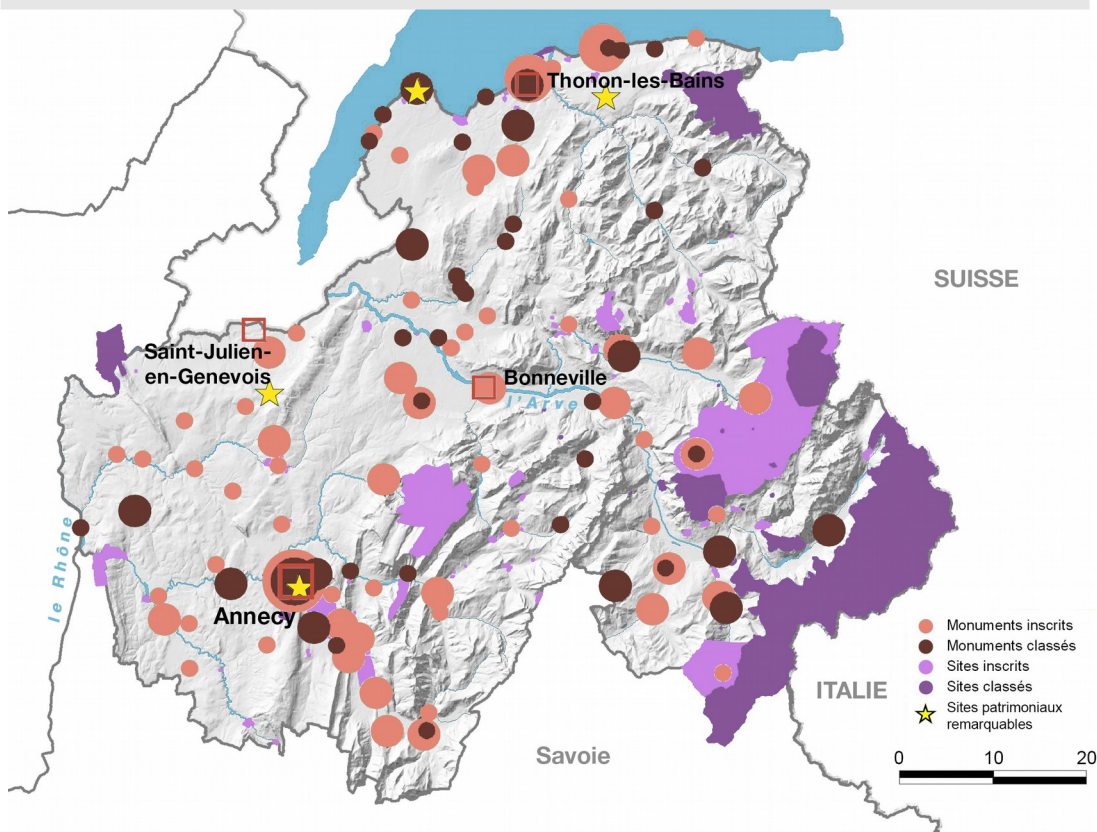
Thonon-les-Bains

SUISSE

Saint-Julien-en-Genevois

Bonneville

l'Arve

le Rhône

Annecy

Monuments inscrits
Monuments classés
Sites inscrits
Sites classés
Sites patrimoniaux remarquables

ITALIE

Savoie

0 10 20